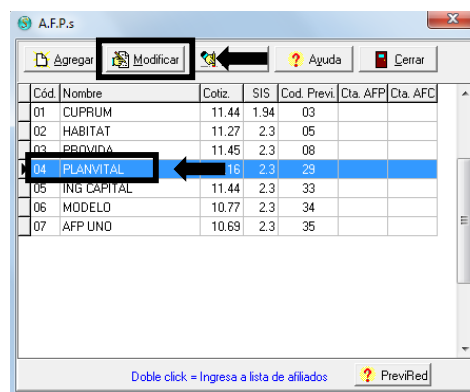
A.F.P.s

Agregar Modificar Ayuda Cerrar

| Cód. | Nombre | Cotiz. | SIS | Cod. Previ. | Cta. AFP | Cta. AFC |
|---|---|---|---|---|---|---|
| 01 | CUPRUM | 11.44 | 1.94 | 03 | | |
| 02 | HABITAT | 11.27 | 2.3 | 05 | | |
| 03 | PROVIDA | 11.45 | 2.3 | 08 | | |
| 04 | PLANVITAL | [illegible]16 | 2.3 | 29 | | |
| 05 | ING CAPITAL | 11.44 | 2.3 | 33 | | |
| 06 | MODELO | 10.77 | 2.3 | 34 | | |
| 07 | AFP UNO | 10.69 | 2.3 | 35 | | |

Doble click = Ingresa a lista de afiliados

PreviRed